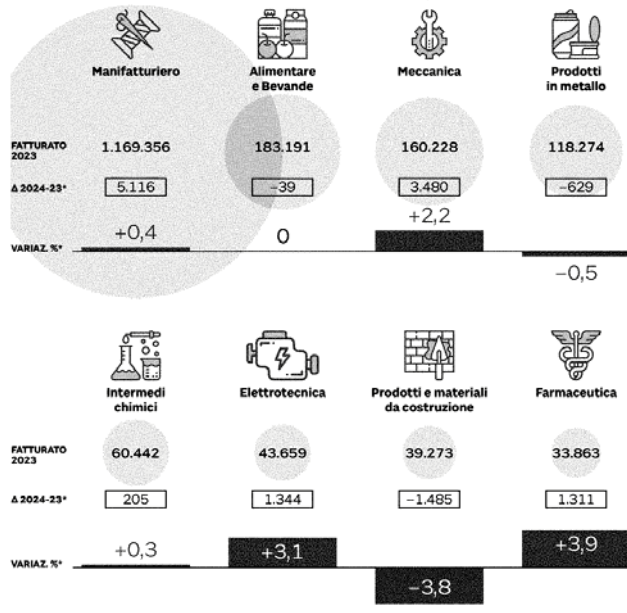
| | Manifatturiero | Alimentare e Bevande | Meccanica | Prodotti in metallo |
|---|---|---|---|---|
| FATTURATO 2023 | 1.169.356 | 183.191 | 160.228 | 118.274 |
| Δ 2024-23* | 5.116 | -39 | 3.480 | -629 |
| VARIAZ. %* | +0,4 | 0 | +2,2 | -0,5 |

| | Intermedi chimici | Elettrotecnica | Prodotti e materiali da costruzione | Farmaceutica |
|---|---|---|---|---|
| FATTURATO 2023 | 60.442 | 43.659 | 39.273 | 33.863 |
| Δ 2024-23* | 205 | 1.344 | -1.485 | 1.311 |
| VARIAZ. %* | +0,3 | +3,1 | -3,8 | +3,9 |